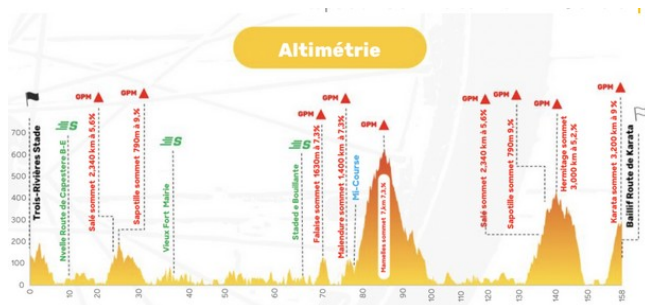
Altimétrie

700
600
500
400
300
200
100
0

GPM
GPM
GPM
GPM
GPM
GPM
GPM
GPM
GPM

S
S
S

Trois-Rivières Stade
Nelle Route de Capesterre B-E
Salé sommet 2,340 km à 5,6%
Sapotille sommet 790m à 9,3%
Vieux Fort Mairie
Staded e Bouillante
Falaise sommet 1630m à 7,3%
Malendure sommet 1,400 km à 7,3%
Mi-Course
Mamelles sommet 7,8 km 7,3 %
Salé sommet 2,340 km à 5,6%
Sapotille sommet 790m à 9,3%
Hermitage sommet 3,000 km à 5,2%
Karata sommet 3,200 km à 9%
Baillif Route de Karata

0 10 20 30 40 50 60 70 80 90 100 110 120 130 140 150 158